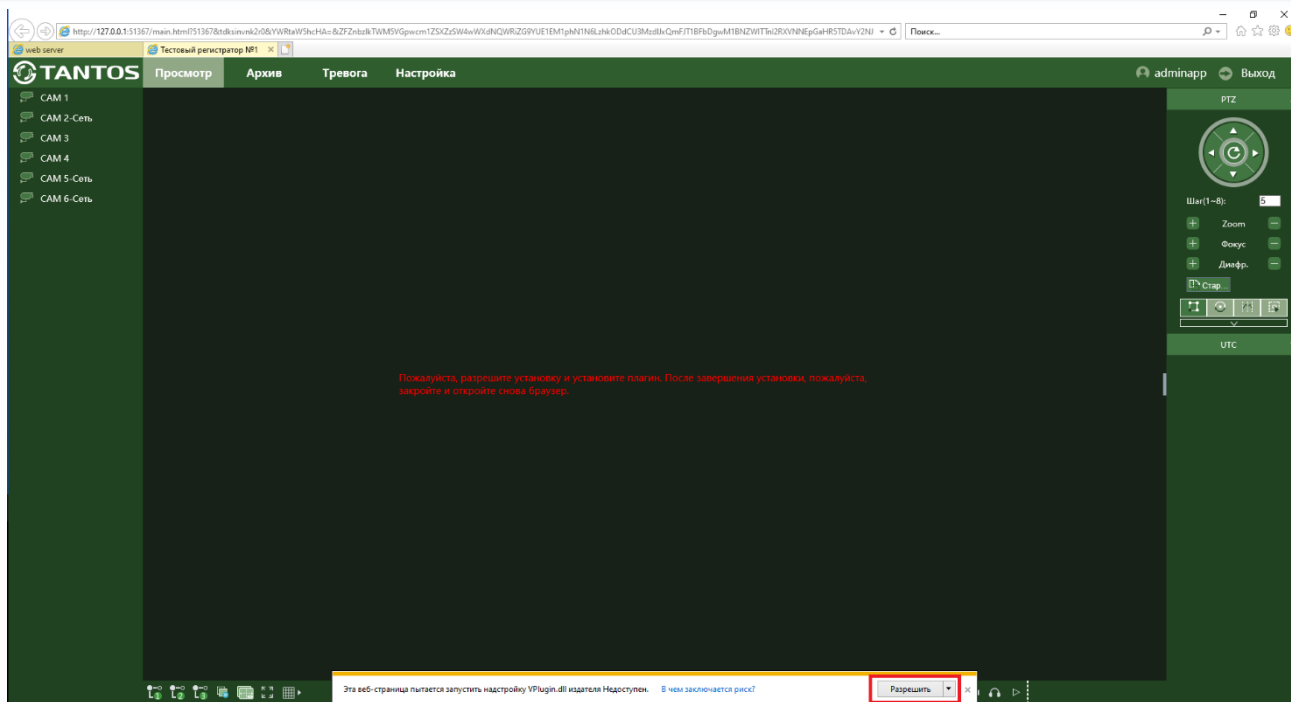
http://127.0.0.1:51367/main.html?51367&tdksinvnk2r0&YWRtaW5hcHA=&ZFZnbzlkTWM5VGpwcm1ZSXZsSW4wWXdNQWRiZG9YUE1EM1phN1N6LzhkODdCU3MzdUxQmFJT1BFbDgwM1BNZWlTTnl2RXVNNEpGaHR5TDAvY2NJ

Поиск...

web server

Тестовый регистратор №1

TANTOS

Просмотр

Архив

Тревога

Настройка

adminapp

Выход

CAM 1

CAM 2-Сеть

CAM 3

CAM 4

CAM 5-Сеть

CAM 6-Сеть

PTZ

Шаг(1~8):

5

Zoom

Фокус

Диафр.

Старт

UTC

Пожалуйста, разрешите установку и установите плагин. После завершения установки, пожалуйста, закройте и откройте снова браузер.

Эта веб-страница пытается запустить надстройку VPlugin.dll издателя Недоступен.

В чем заключается риск?

Разрешить